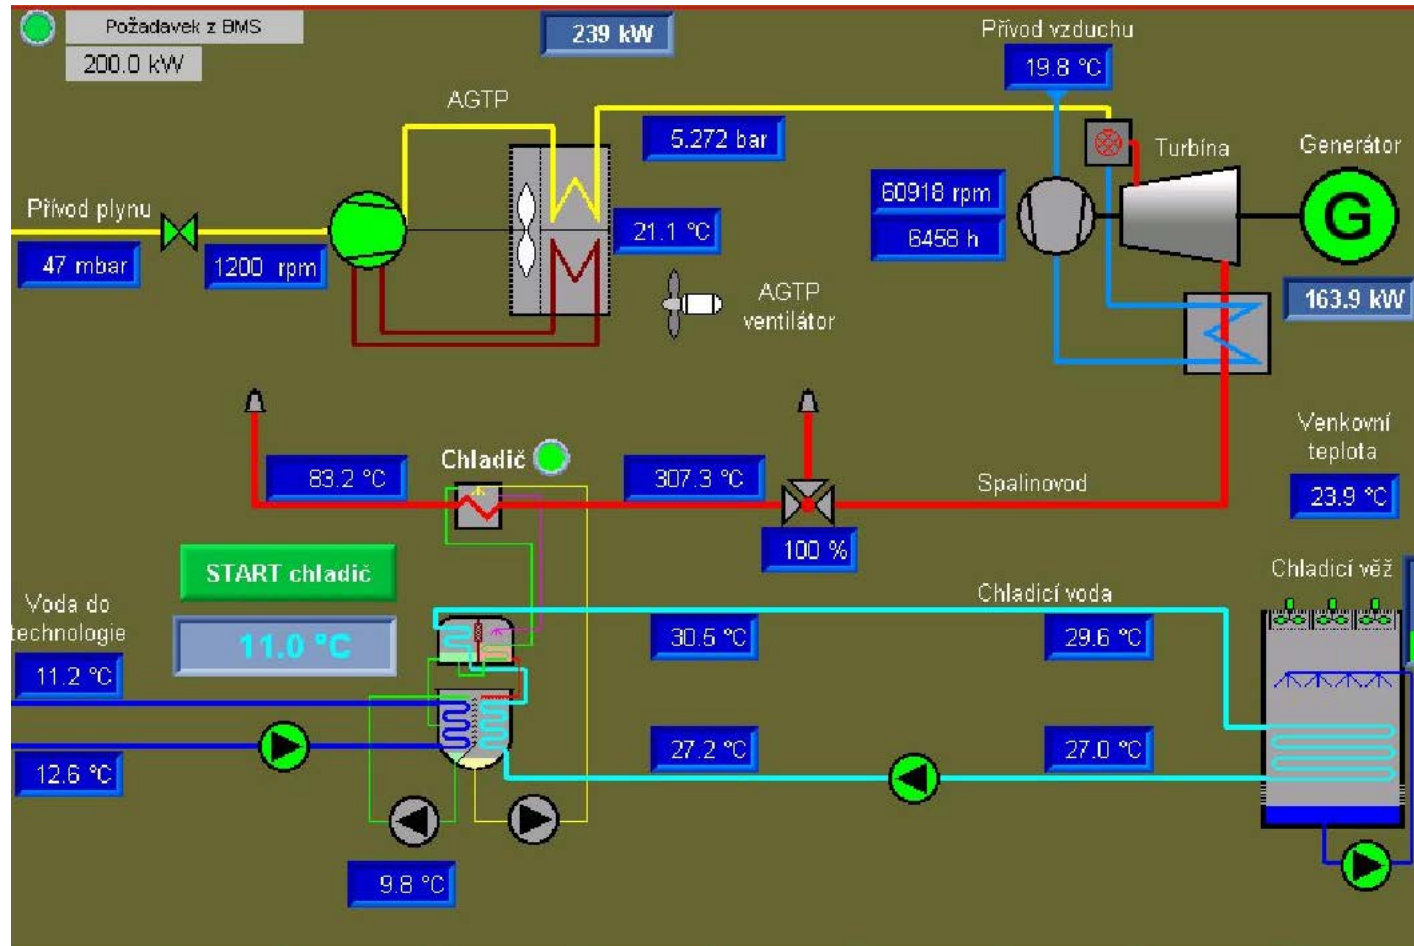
Požadavek z BMS
200.0 kW
239 kW
Přívod vzduchu
19.8 °C
AGTP
5.272 bar
Turbína
Generátor
60918 rpm
6458 h
Přívod plynu
47 mbar
1200 rpm
21.1 °C
G
163.9 kW
AGTP
ventilátor
Venkovní
teplota
Chladič
83.2 °C
307.3 °C
Spalinovod
23.9 °C
100 %
START chladič
Chladicí věž
Voda do
technologie
Chladicí voda
11.0 °C
30.5 °C
29.6 °C
11.2 °C
27.2 °C
27.0 °C
12.6 °C
9.8 °C